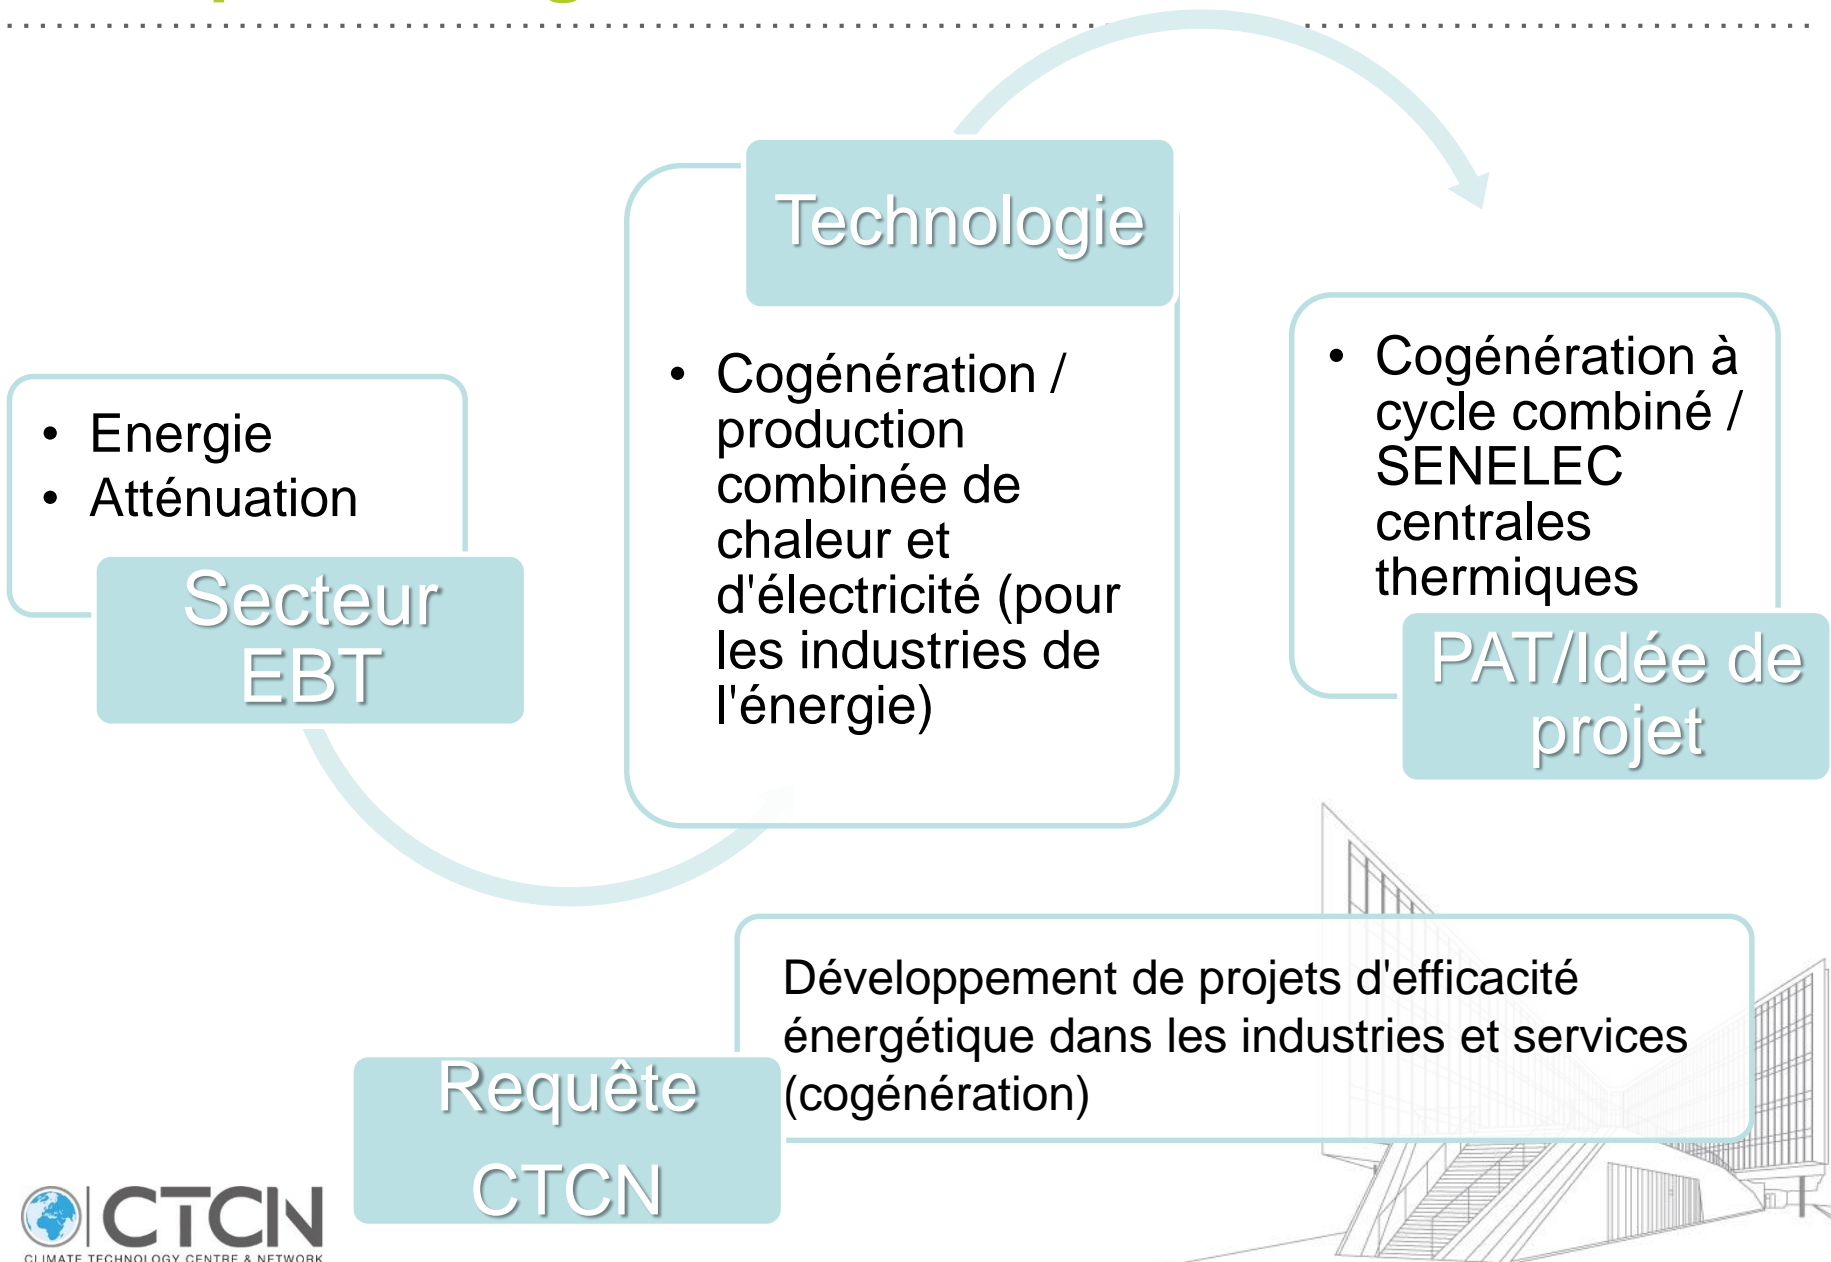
• Energie
• Atténuation

Secteur EBT

Technologie

• Cogénération / production combinée de chaleur et d'électricité (pour les industries de l'énergie)

• Cogénération à cycle combiné / SENELEC centrales thermiques

PAT/Idée de projet

Développement de projets d'efficacité énergétique dans les industries et services (cogénération)

Requête CTCN

CTCN
CLIMATE TECHNOLOGY CENTRE & NETWORK